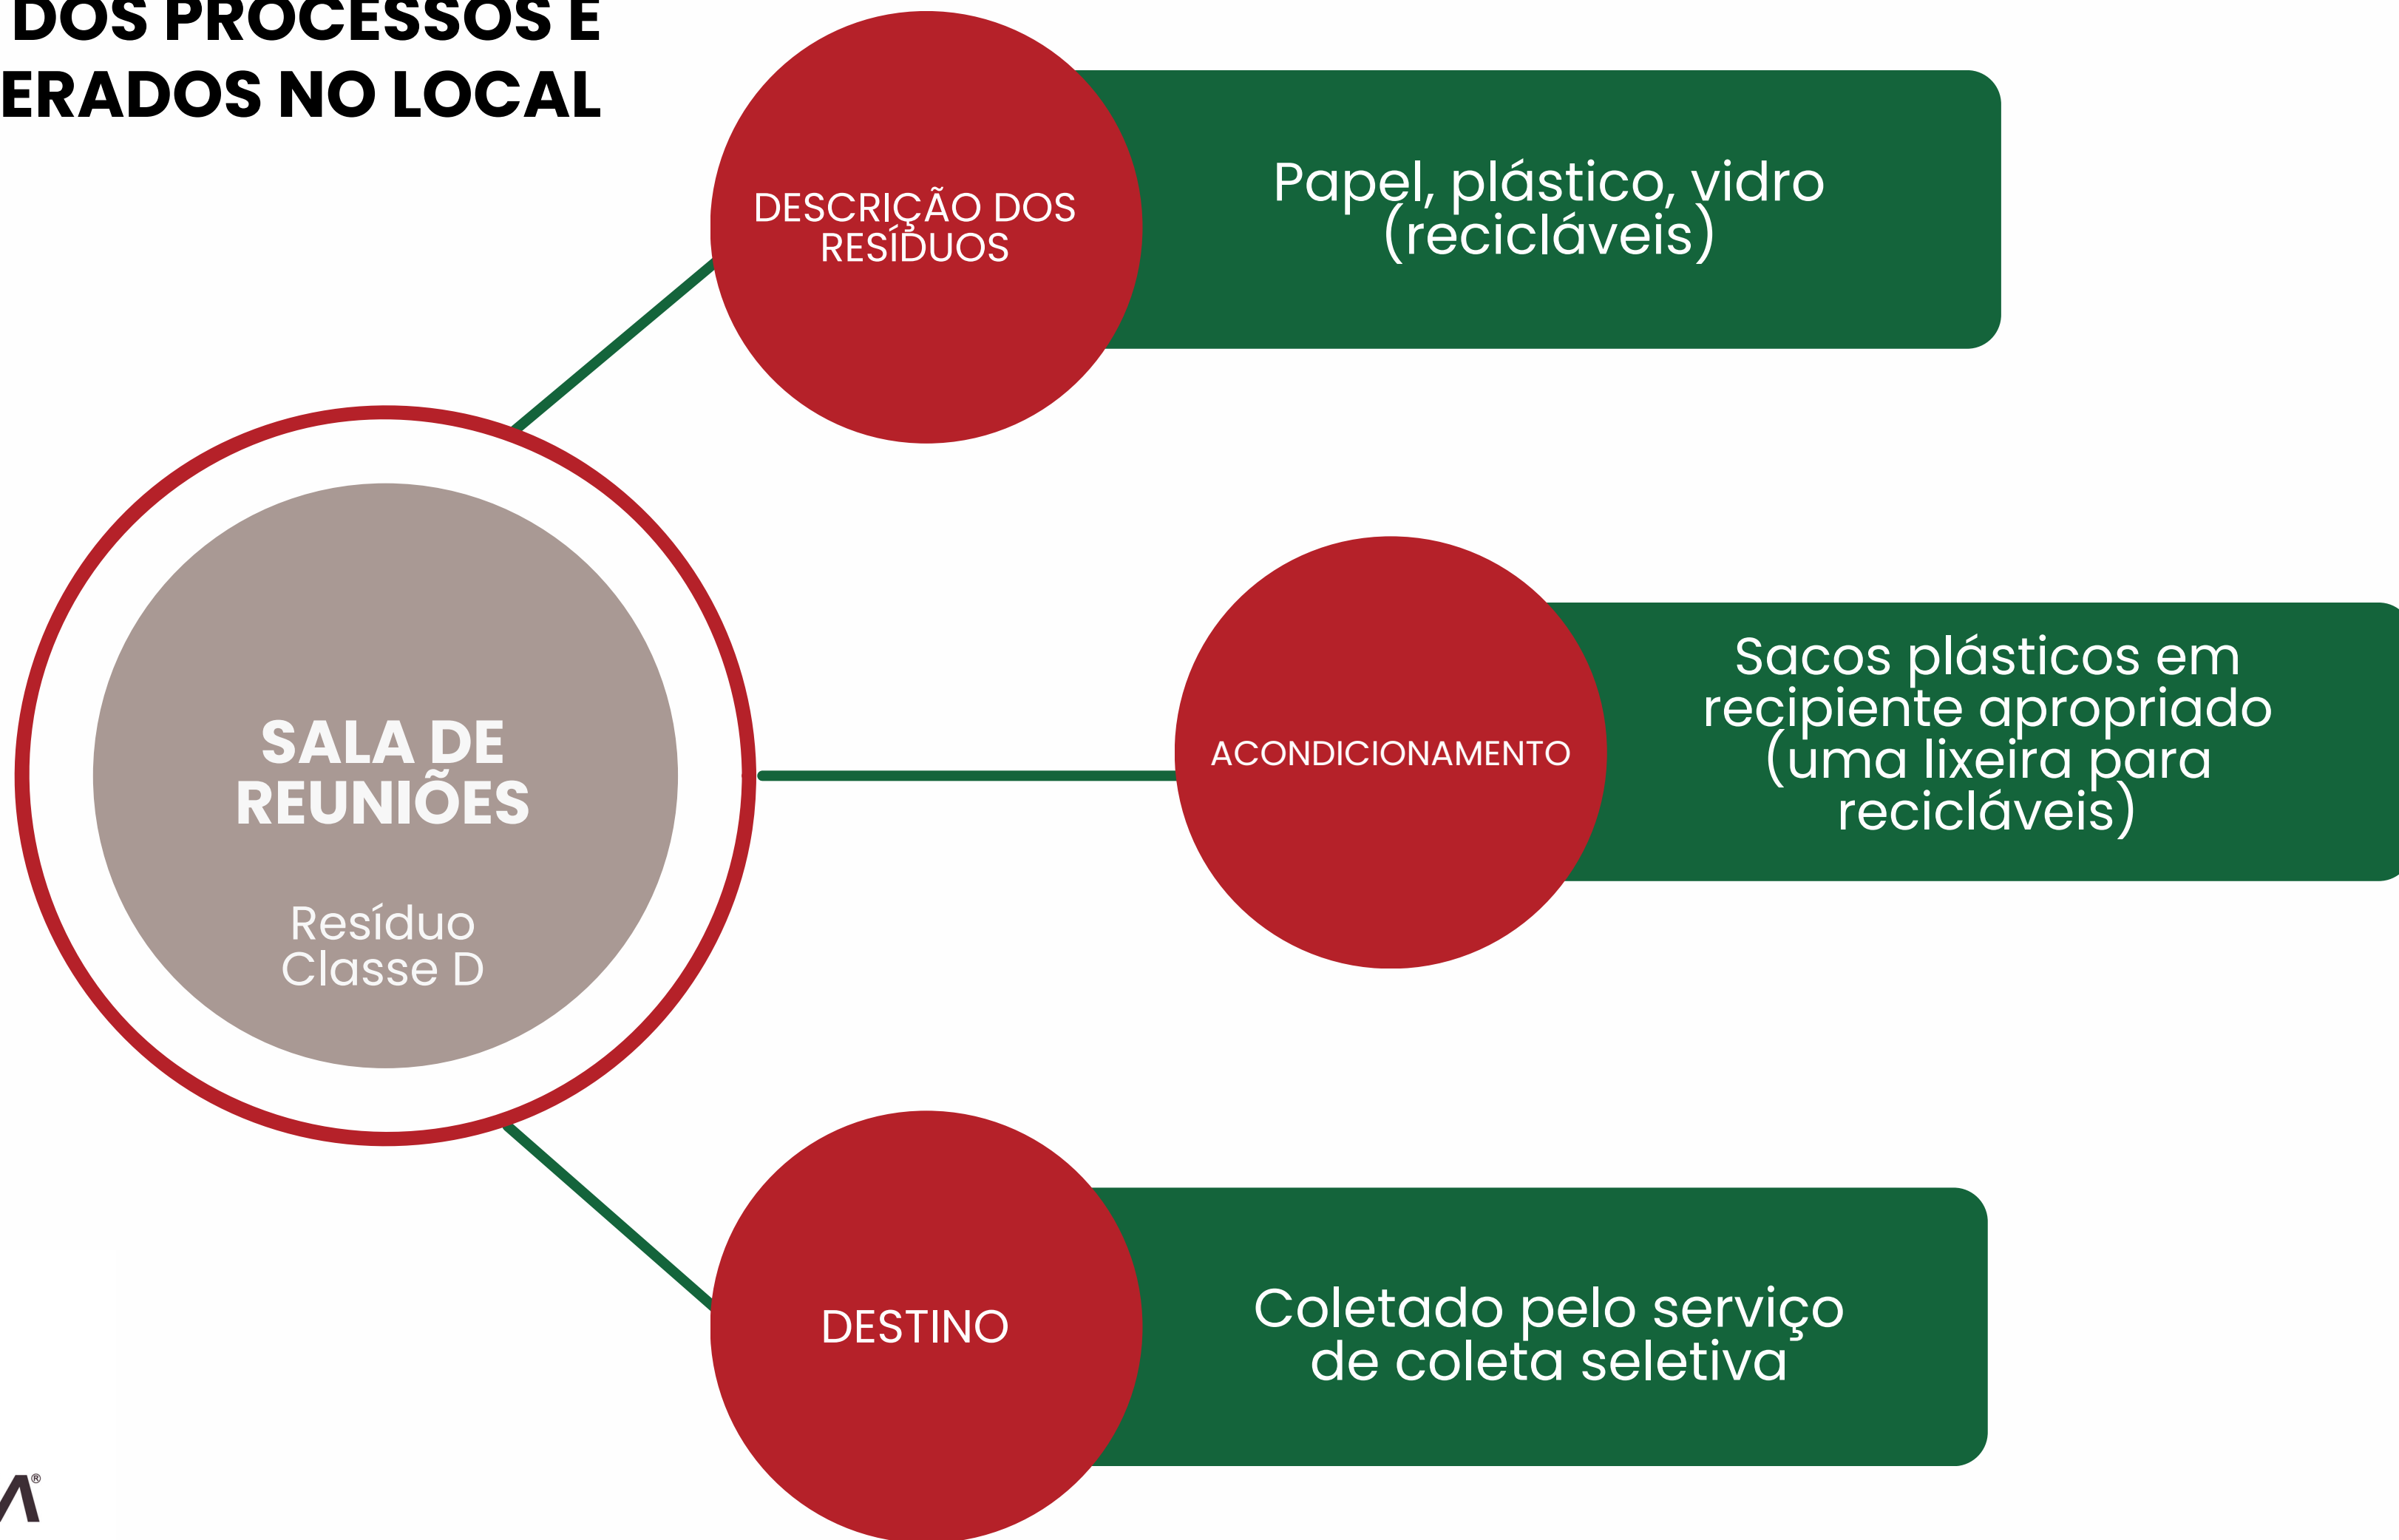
DOS PROCESSOS E
ERADOS NO LOCAL

DESCRIÇÃO DOS RESÍDUOS

Papel, plástico, vidro (recicláveis)

SALA DE REUNIÕES

Resíduo Classe D

ACONDICIONAMENTO

Sacos plásticos em recipiente apropriado (uma lixeira para recicláveis)

DESTINO

Coletado pelo serviço de coleta seletiva